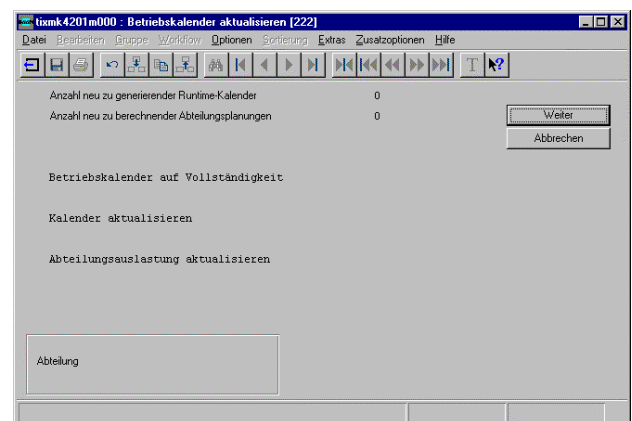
tixmk4201m000 : Betriebskalender aktualisieren [222]

Datei Bearbeiten Gruppe Workflow Optionen Sortierung Extras Zusatzoptionen Hilfe

Anzahl neu zu generierender Runtime-Kalender 0

Anzahl neu zu berechnender Abteilungsplanungen 0

Weiter

Abbrechen

Betriebskalender auf Vollständigkeit

Kalender aktualisieren

Abteilungsauslastung aktualisieren

Abteilung